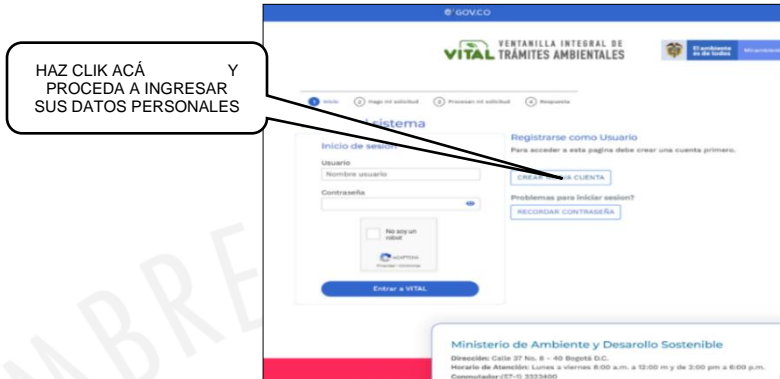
HAZ CLIK ACÁ Y PROCEDA A INGRESAR SUS DATOS PERSONALES

GOV.CO

VITAL VENTANILLA INTEGRAL DE TRÁMITES AMBIENTALES

El ambiente es de todos

1 Inicio 2 Hago mi solicitud 3 Procesan mi solicitud 4 Respuesta

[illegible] sistema

Inicio de sesión

Usuario

Nombre usuario

Contraseña

No soy un robot

reCAPTCHA

Entrar a VITAL

Registrarse como Usuario

Para acceder a esta pagina debe crear una cuenta primero.

CREAR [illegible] CUENTA

Problemas para iniciar sesion?

RECORDAR CONTRASEÑA

Ministerio de Ambiente y Desarollo Sostenible

Dirección: Calle 37 No. 8 - 40 Bogotá D.C.

Horario de Atención: Lunes a viernes 8:00 a.m. a 12:00 m y de 2:00 pm a 6:00 p.m.

Conmutador:(57-1) 3323400